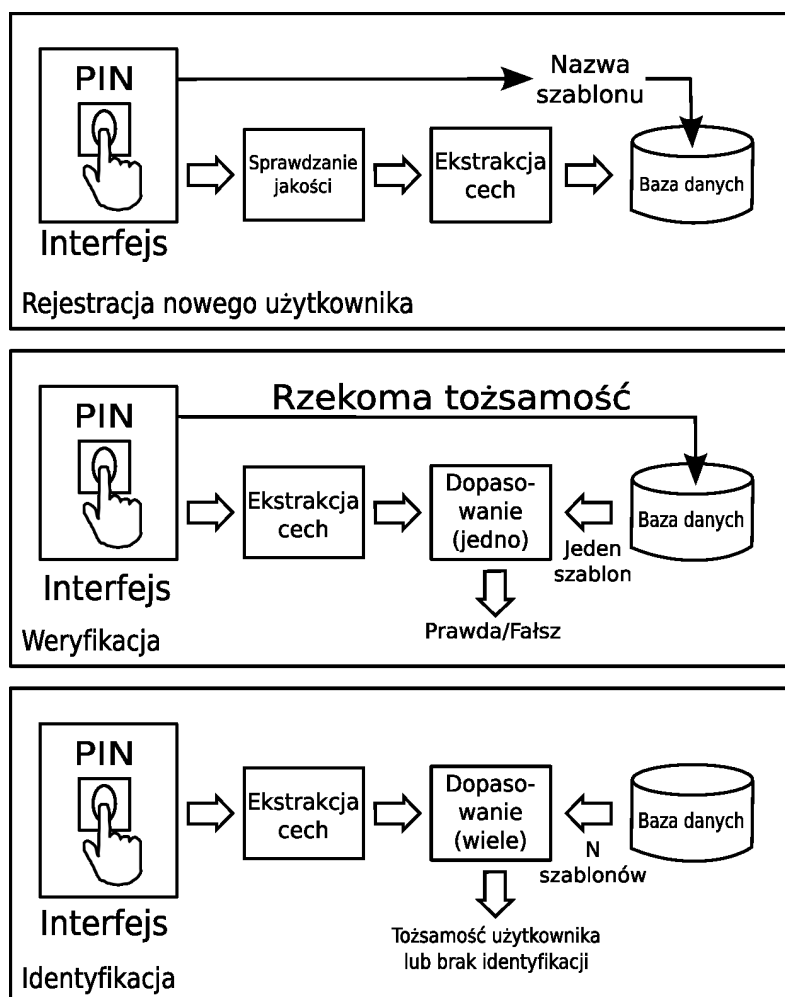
PIN

Nazwa szablonu

Sprawdzanie jakości

Ekstrakcja cech

Baza danych

Interfejs

Rejestracja nowego użytkownika

PIN

Rzekoma tożsamość

Ekstrakcja cech

Dopasowanie (jedno)

Baza danych

Jeden szablon

Interfejs

Prawda/Fałsz

Weryfikacja

PIN

Ekstrakcja cech

Dopasowanie (wiele)

Baza danych

N szablonów

Interfejs

Tożsamość użytkownika lub brak identyfikacji

Identyfikacja